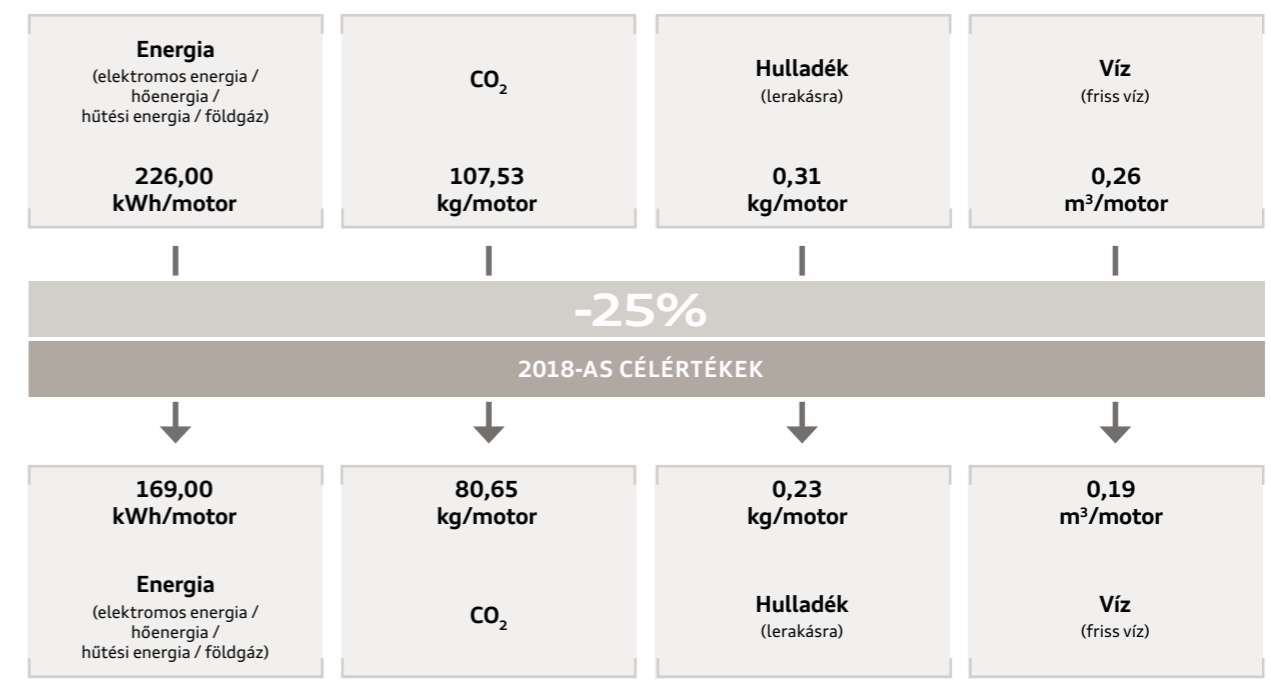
Energia
(elektromos energia / hőenergia / hűtési energia / földgáz)

226,00
kWh/motor

$CO_2$

107,53
kg/motor

Hulladék
(lerakásra)

0,31
kg/motor

Víz
(friss víz)

0,26
$m^3$/motor

-25%

2018-AS CÉLÉRTÉKEK

169,00
kWh/motor

Energia
(elektromos energia / hőenergia / hűtési energia / földgáz)

80,65
kg/motor

$CO_2$

0,23
kg/motor

Hulladék
(lerakásra)

0,19
$m^3$/motor

Víz
(friss víz)